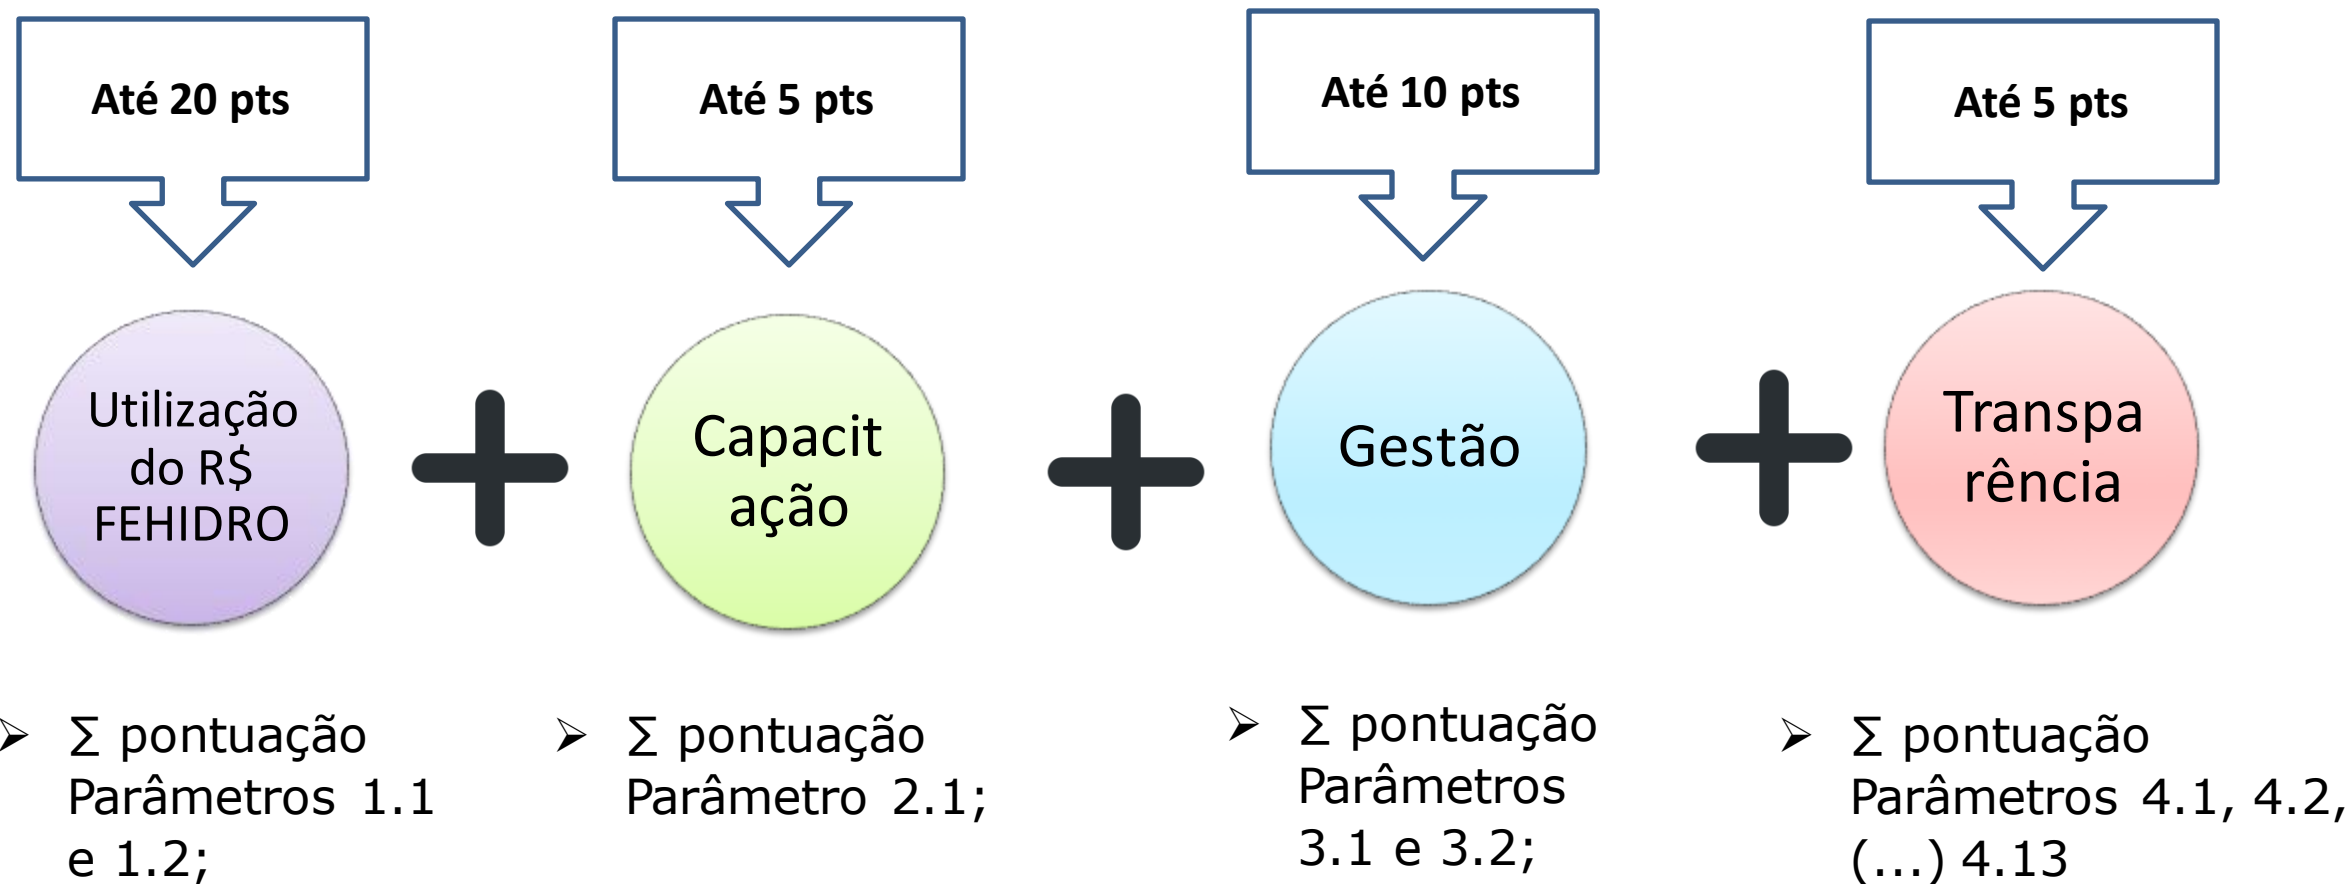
Até 20 pts

Até 5 pts

Até 10 pts

Até 5 pts

Utilização do R$ FEHIDRO

Capacit ação

Gestão

Transpa rência

➢ Σ pontuação Parâmetros 1.1 e 1.2;

➢ Σ pontuação Parâmetro 2.1;

➢ Σ pontuação Parâmetros 3.1 e 3.2;

➢ Σ pontuação Parâmetros 4.1, 4.2, (...) 4.13